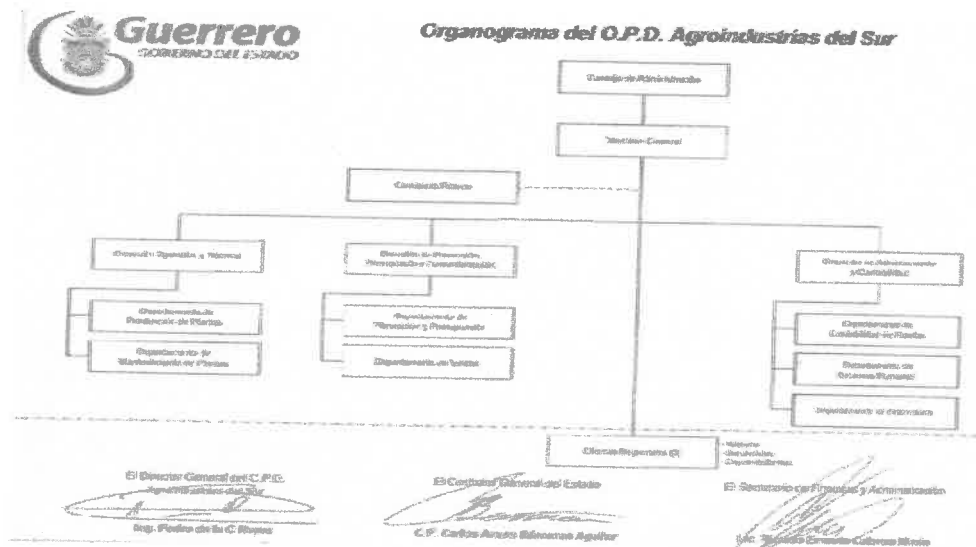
Guerrero
GOBIERNO DEL ESTADO

Organograma del O.P.D. Agroindustrias del Sur

Consejo de Administración

Dirección General

Comisario Público

Dirección Operativa y Técnica

Departamento de Producción de Planta

Departamento de Mantenimiento de Planta

Dirección de Promoción, Vinculación y Comercialización

Departamento de Promoción y Presupuesto

Departamento de Ventas

Dirección de Administración y Contabilidad

Departamento de Contabilidad de Planta

Departamento de Recursos Humanos

Departamento de Informática

Órgano Regional (3)

- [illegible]
- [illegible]
- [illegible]

El Director General del O.P.D. Agroindustrias del Sur
Ing. Pedro de la C. Rojas

El Contralor General del Estado
C.P. Carlos Arturo Álvarez Aguilar

El Secretario de Finanzas y Administración
Lic. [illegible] Ernesto Cabrera Morín